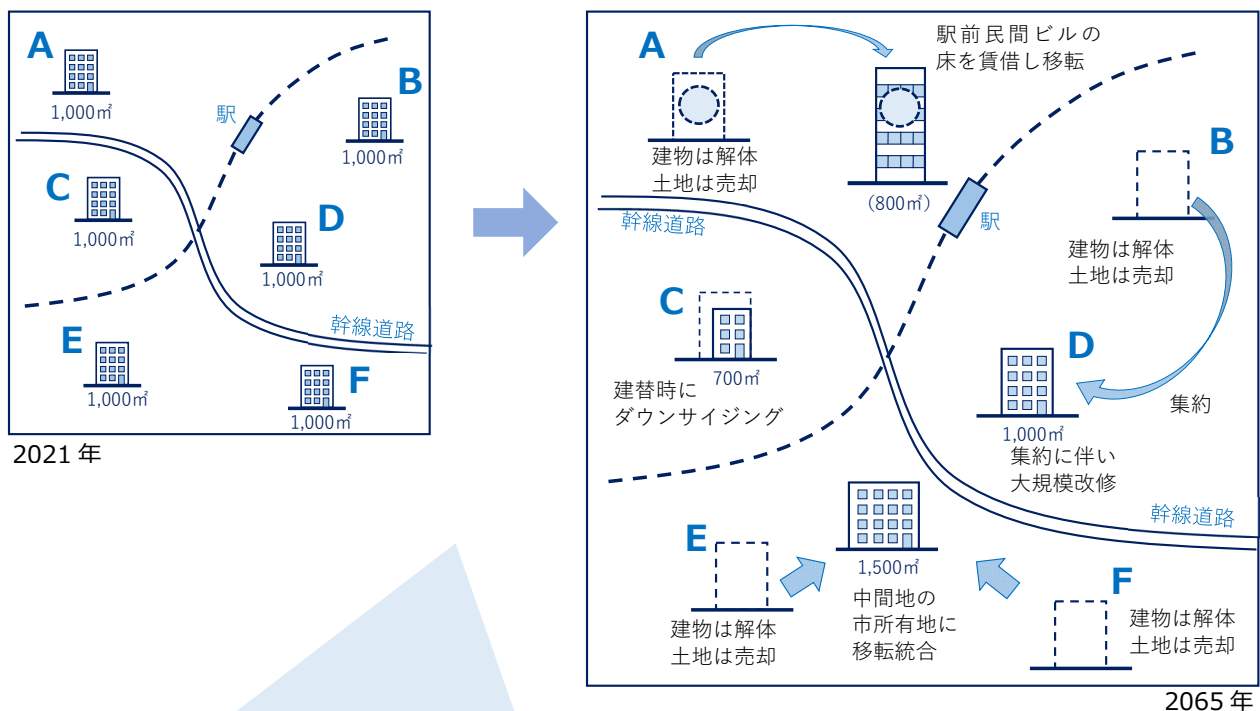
A
1,000㎡

駅

B
1,000㎡

C
1,000㎡

D
1,000㎡

幹線道路

E
1,000㎡

F
1,000㎡

2021 年

A
建物は解体
土地は売却

駅前民間ビルの
床を賃借し移転

(800㎡)

駅

B
建物は解体
土地は売却

幹線道路

C
700㎡
建替時に
ダウンサイジング

D
1,000㎡
集約
集約に伴い
大規模改修

幹線道路

E
建物は解体
土地は売却

1,500㎡
中間地の
市所有地に
移転統合

F
建物は解体
土地は売却

2065 年